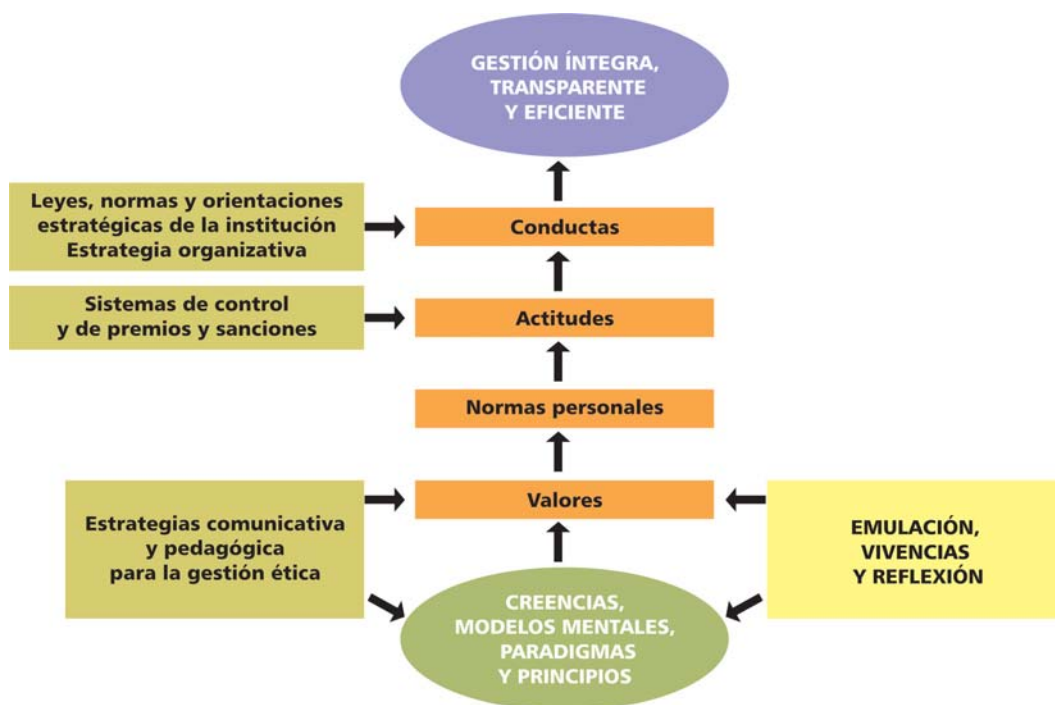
GESTIÓN ÍNTEGRA, TRANSPARENTE Y EFICIENTE

Leyes, normas y orientaciones estratégicas de la institución Estrategia organizativa

Conductas

Sistemas de control y de premios y sanciones

Actitudes

Normas personales

Estrategias comunicativa y pedagógica para la gestión ética

Valores

EMULACIÓN, VIVENCIAS Y REFLEXIÓN

CREENCIAS, MODELOS MENTALES, PARADIGMAS Y PRINCIPIOS